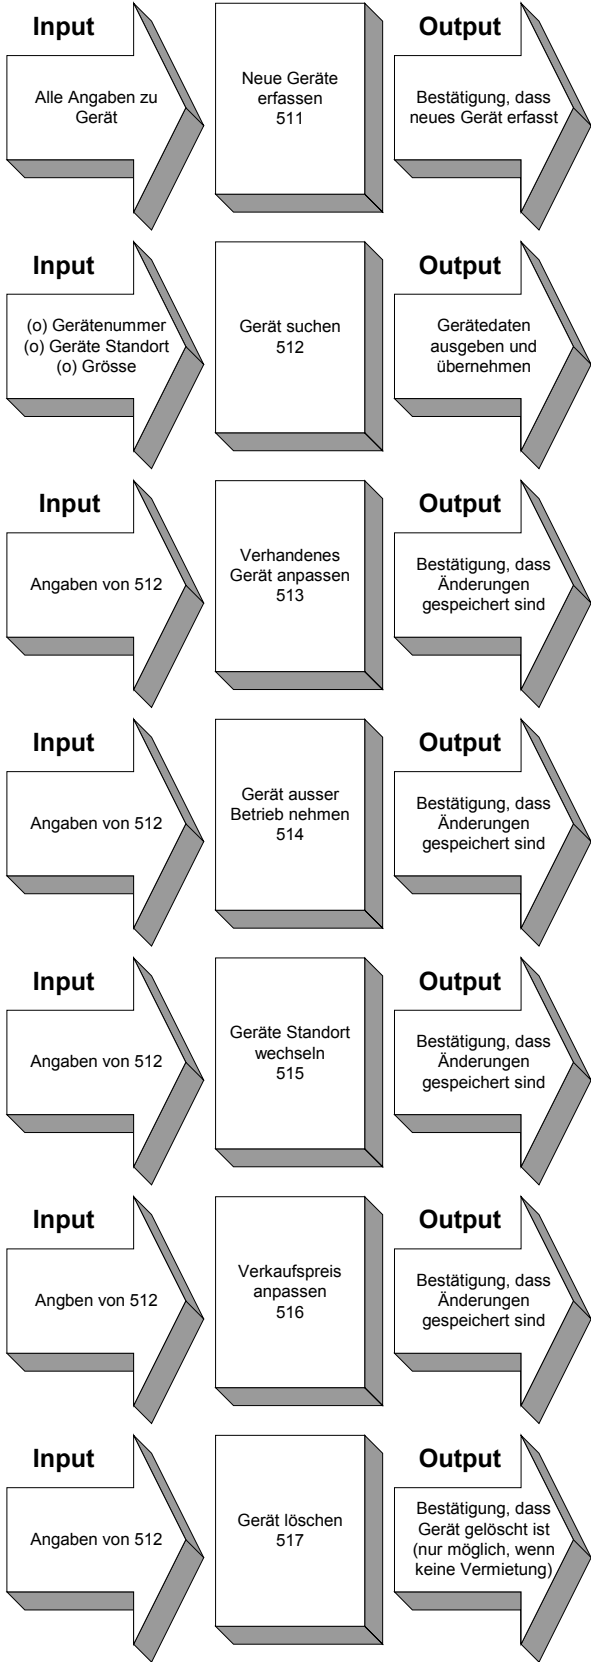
Input

Alle Angaben zu Gerät

Neue Geräte erfassen 511

Output

Bestätigung, dass neues Gerät erfasst

Input

(o) Gerätenummer
(o) Geräte Standort
(o) Grösse

Gerät suchen 512

Output

Gerätedaten ausgeben und übernehmen

Input

Angaben von 512

Verhandenes Gerät anpassen 513

Output

Bestätigung, dass Änderungen gespeichert sind

Input

Angaben von 512

Gerät ausser Betrieb nehmen 514

Output

Bestätigung, dass Änderungen gespeichert sind

Input

Angaben von 512

Geräte Standort wechseln 515

Output

Bestätigung, dass Änderungen gespeichert sind

Input

Angben von 512

Verkaufspreis anpassen 516

Output

Bestätigung, dass Änderungen gespeichert sind

Input

Angaben von 512

Gerät löschen 517

Output

Bestätigung, dass Gerät gelöscht ist (nur möglich, wenn keine Vermietung)